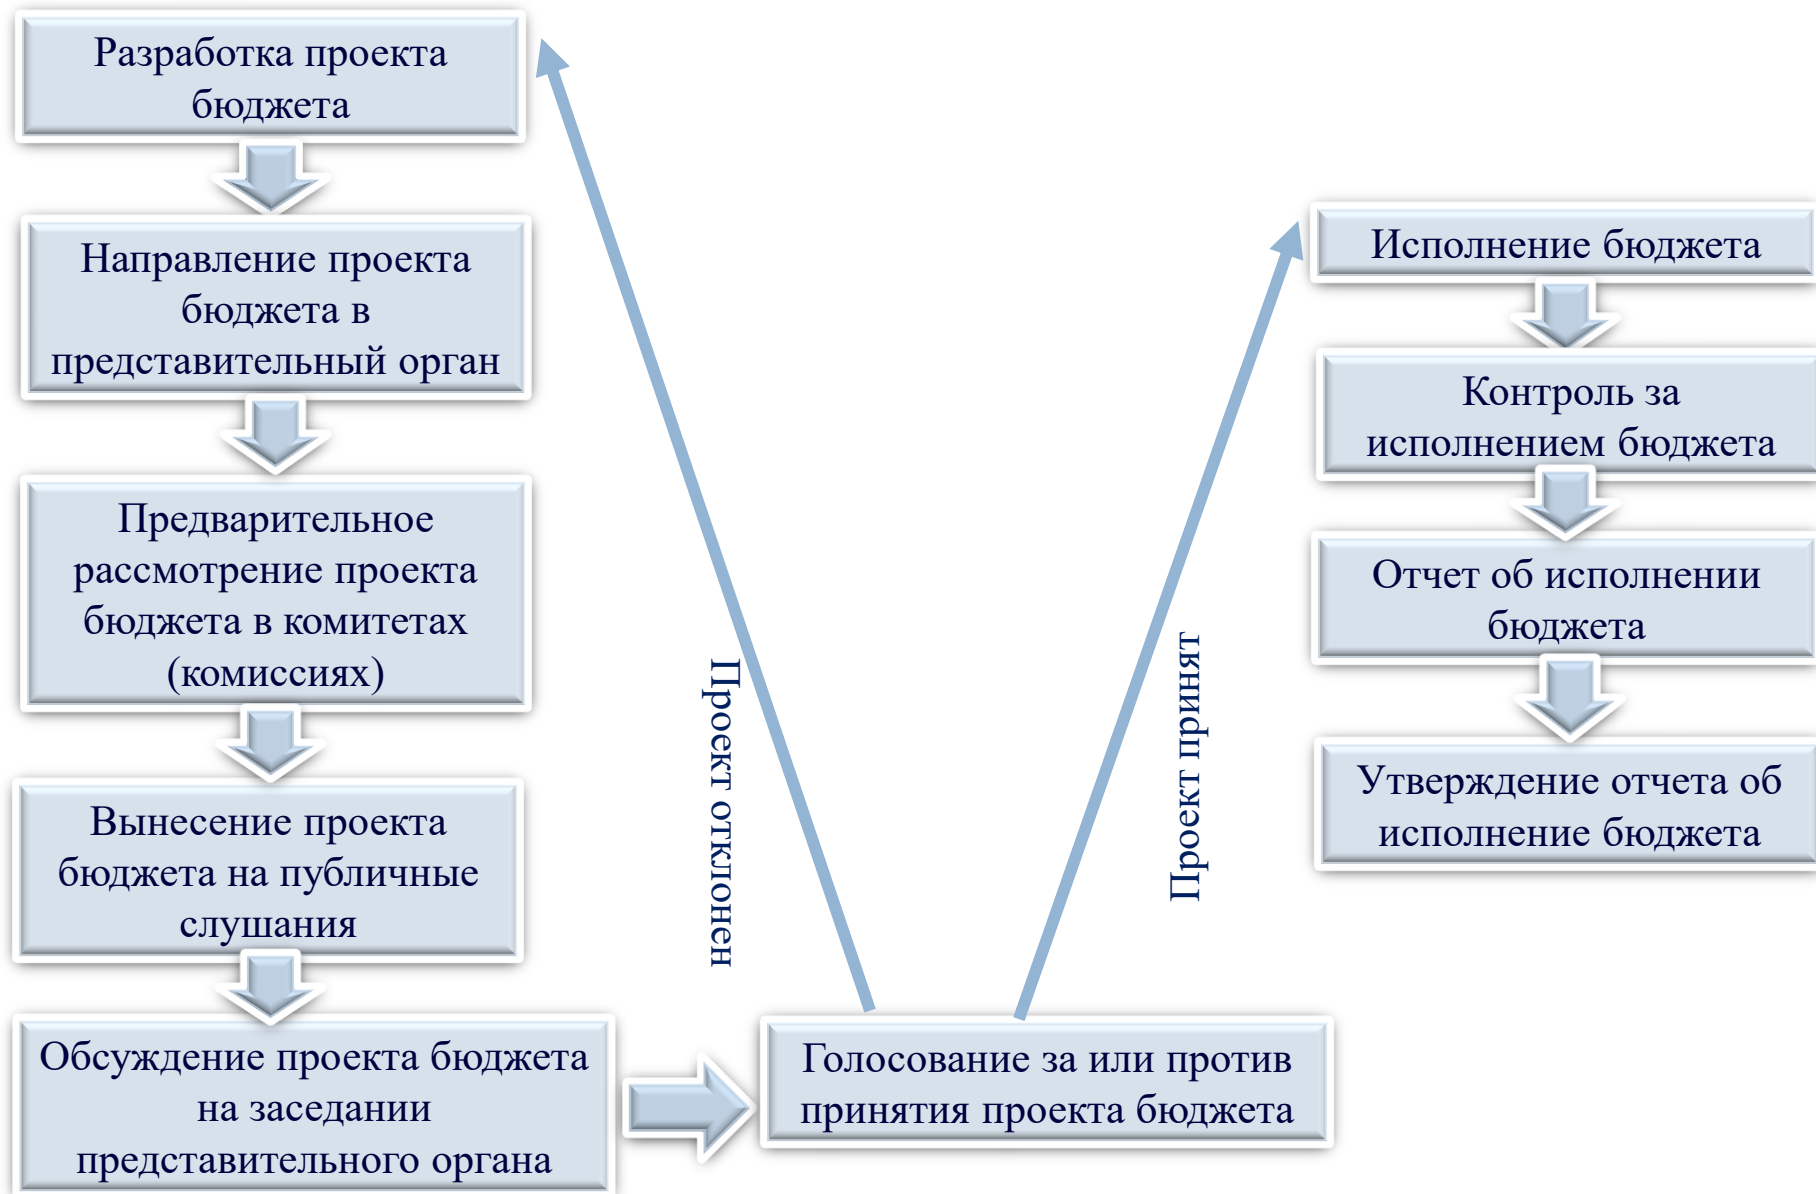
Разработка проекта бюджета

Направление проекта бюджета в представительный орган

Предварительное рассмотрение проекта бюджета в комитетах (комиссиях)

Вынесение проекта бюджета на публичные слушания

Обсуждение проекта бюджета на заседании представительного органа

Голосование за или против принятия проекта бюджета

Проект отклонен

Проект принят

Исполнение бюджета

Контроль за исполнением бюджета

Отчет об исполнении бюджета

Утверждение отчета об исполнение бюджета